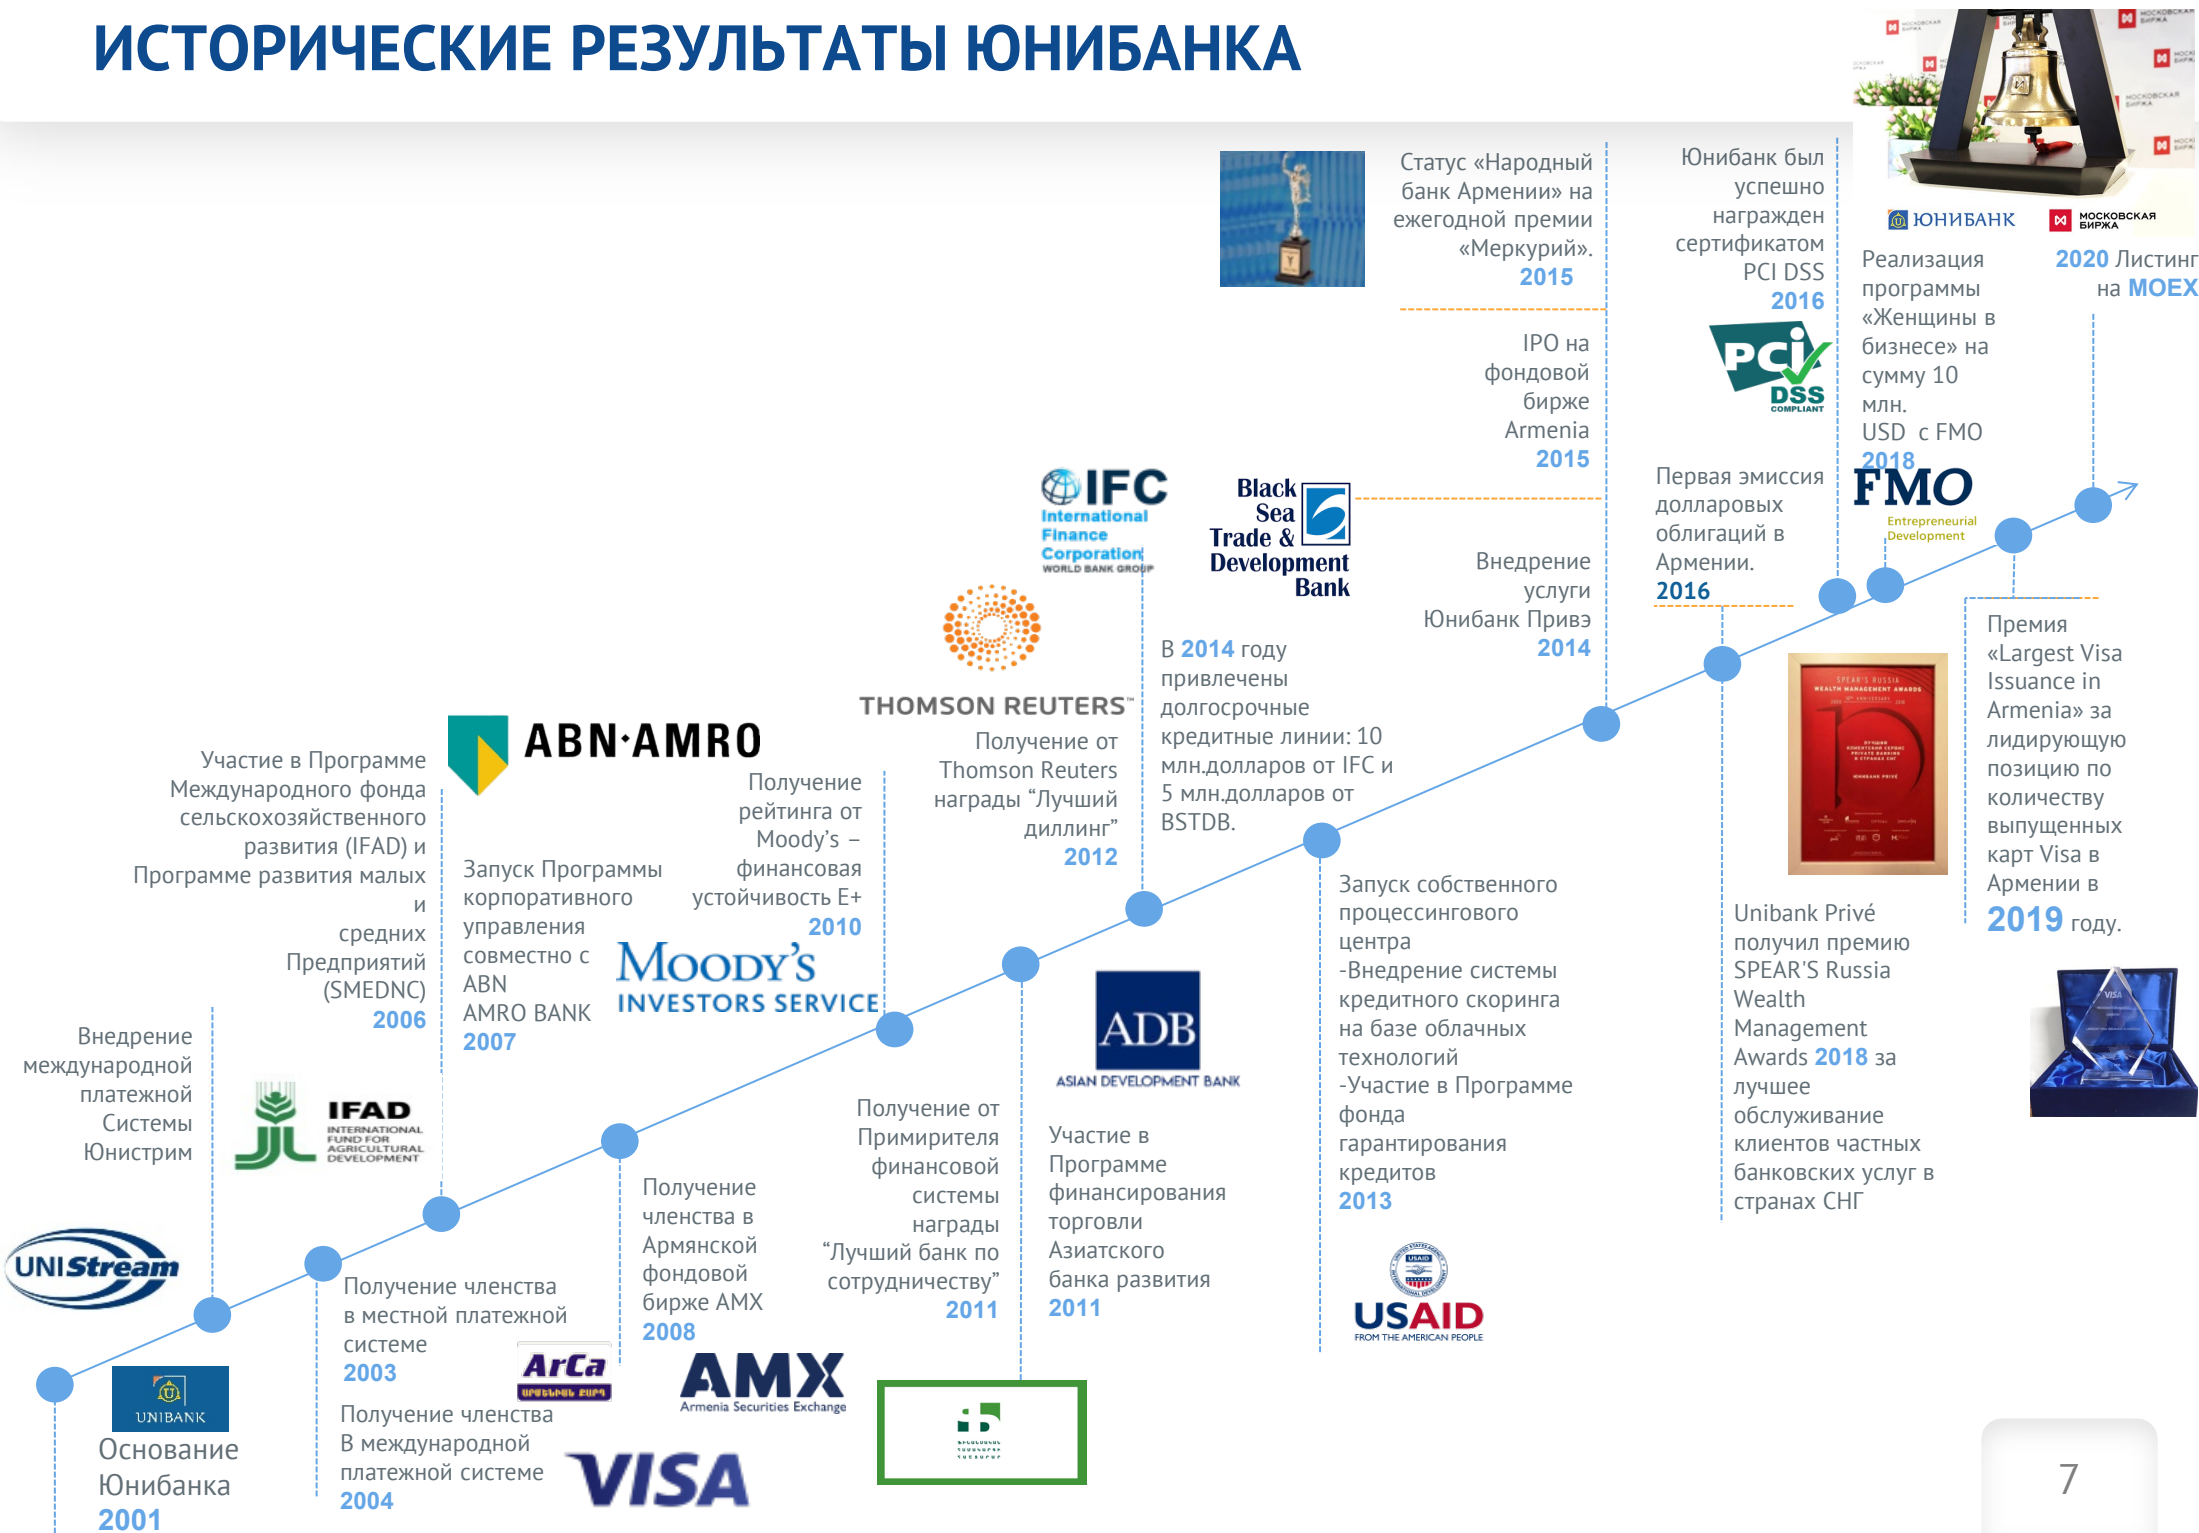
ИСТОРИЧЕСКИЕ РЕЗУЛЬТАТЫ ЮНИБАНКА

ЮНИБАНК МОСКОВСКАЯ БИРЖА

2020 Листинг на MOEX

Реализация программы «Женщины в бизнесе» на сумму 10 млн. USD с FMO 2018

FMO Entrepreneurial Development

Юнибанк был успешно награжден сертификатом PCI DSS 2016

PCI DSS COMPLIANT

Статус «Народный банк Армении» на ежегодной премии «Меркурий». 2015

IPO на фондовой бирже Armenia 2015

Первая эмиссия долларовых облигаций в Армении. 2016

Внедрение услуги Юнибанк Привэ 2014

IFC International Finance Corporation WORLD BANK GROUP

Black Sea Trade & Development Bank

В 2014 году привлечены долгосрочные кредитные линии: 10 млн.долларов от IFC и 5 млн.долларов от BSTDB.

THOMSON REUTERS

Получение от Thomson Reuters награды "Лучший диллинг" 2012

ABN·AMRO

Получение рейтинга от Moody's – финансовая устойчивость E+ 2010

MOODY'S INVESTORS SERVICE

Запуск Программы корпоративного управления совместно с ABN AMRO BANK 2007

Участие в Программе Международного фонда сельскохозяйственного развития (IFAD) и Программе развития малых и средних Предприятий (SMEDNC) 2006

IFAD INTERNATIONAL FUND FOR AGRICULTURAL DEVELOPMENT

Внедрение международной платежной Системы Юнистрим

UNIStream

UNIBANK

Основание Юнибанка 2001

Получение членства в местной платежной системе 2003

ArCa

Получение членства В международной платежной системе 2004

VISA

Получение членства в Армянской фондовой бирже AMX 2008

AMX Armenia Securities Exchange

Получение от Примирителя финансовой системы награды "Лучший банк по сотрудничеству" 2011

ADB ASIAN DEVELOPMENT BANK

Участие в Программе финансирования торговли Азиатского банка развития 2011

Запуск собственного процессингового центра
-Внедрение системы кредитного скоринга на базе облачных технологий
-Участие в Программе фонда гарантирования кредитов 2013

USAID FROM THE AMERICAN PEOPLE

Unibank Privé получил премию SPEAR'S Russia Wealth Management Awards 2018 за лучшее обслуживание клиентов частных банковских услуг в странах СНГ

Премия «Largest Visa Issuance in Armenia» за лидирующую позицию по количеству выпущенных карт Visa в Армении в 2019 году.

7